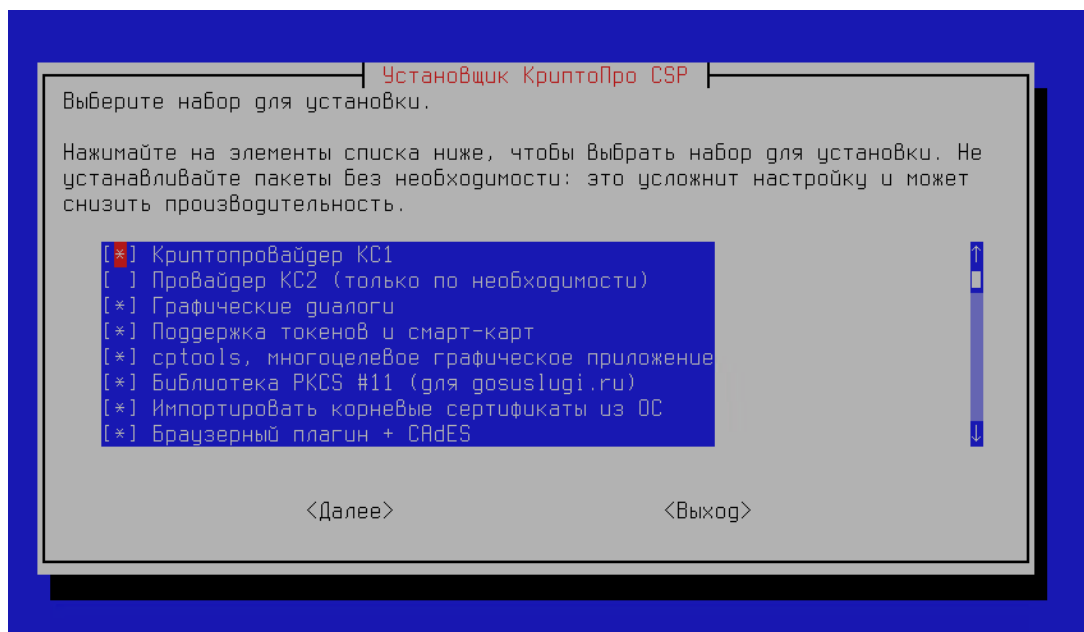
Установщик КриптоПро CSP

Выберите набор для установки.

Нажимайте на элементы списка ниже, чтобы выбрать набор для установки. Не устанавливайте пакеты без необходимости: это усложнит настройку и может снизить производительность.

[*] Криптопровайдер КС1
[ ] Провайдер КС2 (только по необходимости)
[*] Графические диалоги
[*] Поддержка токенов и смарт-карт
[*] cptools, многоцелевое графическое приложение
[*] Библиотека PKCS #11 (для gosuslugi.ru)
[*] Импортировать корневые сертификаты из ОС
[*] Браузерный плагин + CAdES

<Далее>    <Выход>